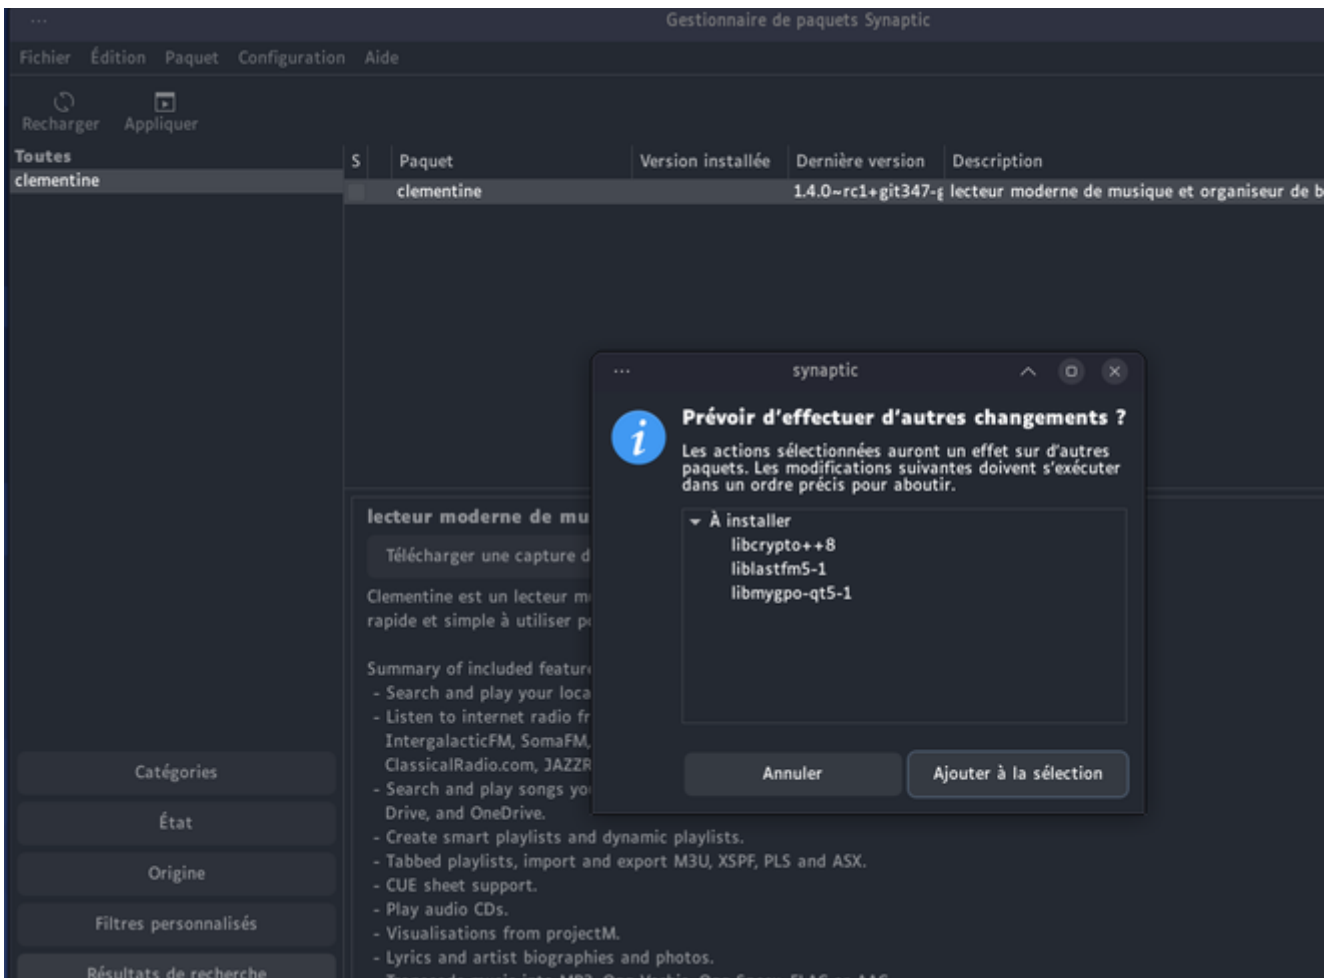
Gestionnaire de paquets Synaptic

Fichier Édition Paquet Configuration Aide

Recharger Appliquer

Toutes
clementine

| S | Paquet | Version installée | Dernière version | Description |
|---|---|---|---|---|
| | clementine | | 1.4.0~rc1+git347-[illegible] | lecteur moderne de musique et organiseur de b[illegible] |

lecteur moderne de mu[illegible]

Télécharger une capture d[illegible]

Clementine est un lecteur m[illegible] rapide et simple à utiliser p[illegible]

Summary of included featur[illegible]
- Search and play your loca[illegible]
- Listen to internet radio fr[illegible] IntergalacticFM, SomaFM, ClassicalRadio.com, JAZZR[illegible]
- Search and play songs yo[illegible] Drive, and OneDrive.
- Create smart playlists and dynamic playlists.
- Tabbed playlists, import and export M3U, XSPF, PLS and ASX.
- CUE sheet support.
- Play audio CDs.
- Visualisations from projectM.
- Lyrics and artist biographies and photos.

Catégories
État
Origine
Filtres personnalisés
Résultats de recherche

synaptic

Prévoir d'effectuer d'autres changements ?

Les actions sélectionnées auront un effet sur d'autres paquets. Les modifications suivantes doivent s'exécuter dans un ordre précis pour aboutir.

À installer
libcrypto++8
liblastfm5-1
libmygpo-qt5-1

Annuler
Ajouter à la sélection